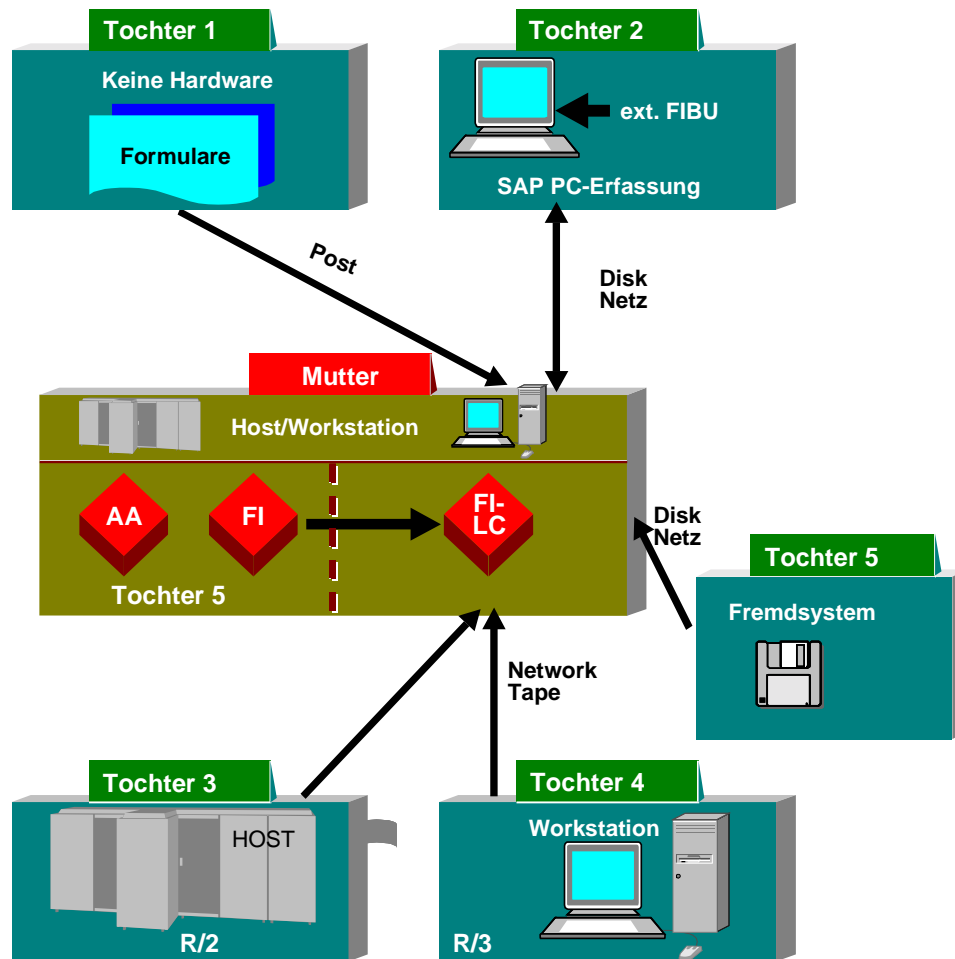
Tochter 1

Keine Hardware

Formulare

Tochter 2

ext. FIBU

SAP PC-Erfassung

Post

Disk
Netz

Mutter

Host/Workstation

AA

FI

FI-LC

Tochter 5

Disk
Netz

Tochter 5

Fremdsystem

Network
Tape

Tochter 3

HOST

R/2

Tochter 4

Workstation

R/3